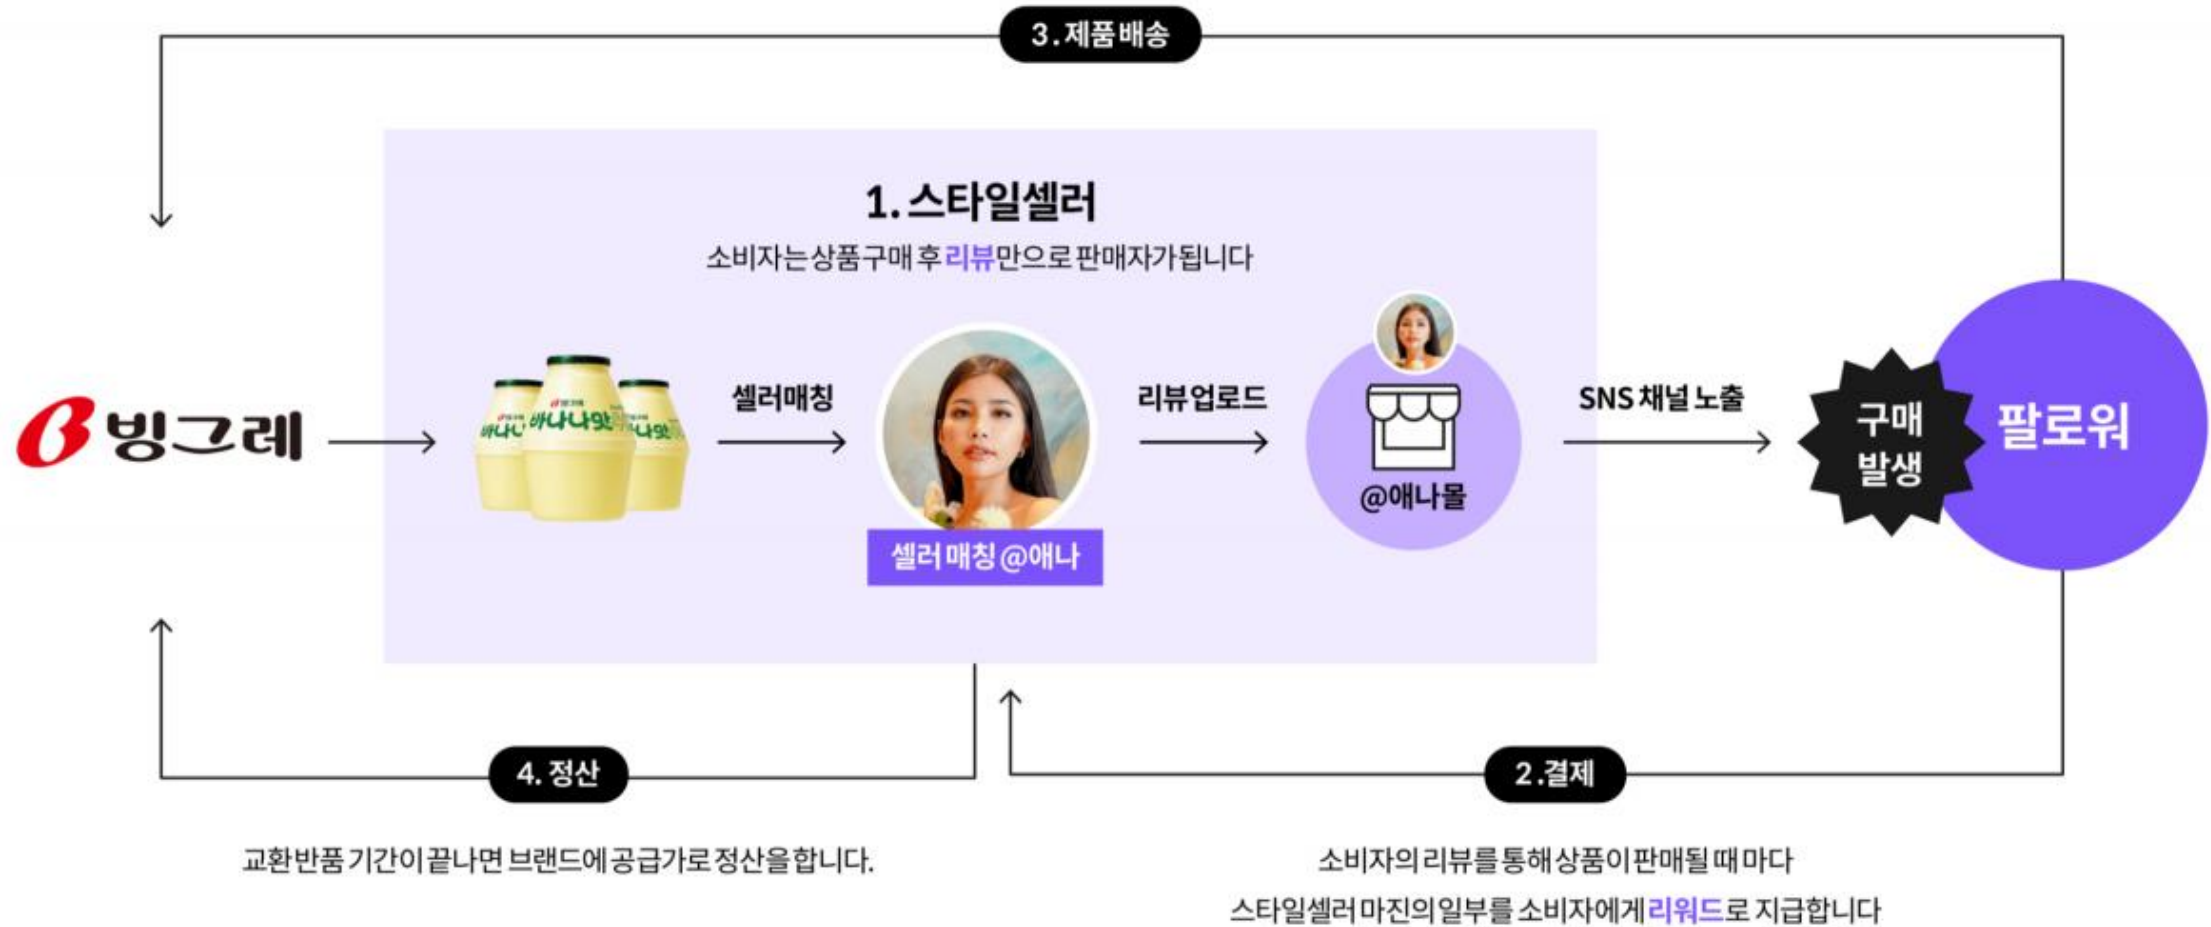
3. 제품 배송

1. 스타일셀러

소비자는 상품구매 후 리뷰만으로 판매자가됩니다

빙그레

빙그레 바나나맛 우유

셀러매칭

셀러 매칭 @애나

리뷰업로드

@애나몰

SNS 채널 노출

구매 발생

팔로워

4. 정산

2.결제

교환반품 기간이 끝나면 브랜드에 공급가로 정산을 합니다.

소비자의 리뷰를 통해 상품이 판매될 때 마다
스타일셀러 마진의 일부를 소비자에게 리워드로 지급합니다